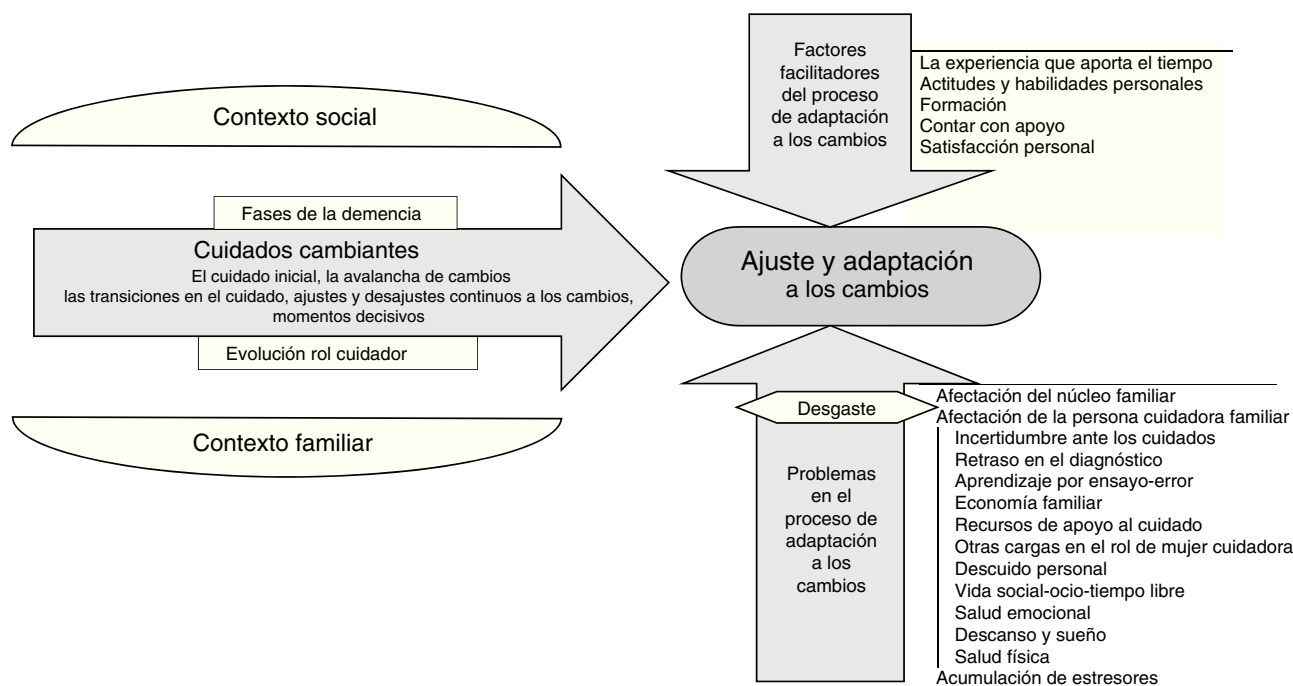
Contexto social

Fases de la demencia

Cuidados cambiantes
El cuidado inicial, la avalancha de cambios
las transiciones en el cuidado, ajustes y desajustes continuos a los cambios, momentos decisivos

Evolución rol cuidador

Contexto familiar

Factores facilitadores del proceso de adaptación a los cambios

La experiencia que aporta el tiempo
Actitudes y habilidades personales
Formación
Contar con apoyo
Satisfacción personal

Ajuste y adaptación a los cambios

Desgaste

Problemas en el proceso de adaptación a los cambios

Afectación del núcleo familiar
Afectación de la persona cuidadora familiar
Incertidumbre ante los cuidados
Retraso en el diagnóstico
Aprendizaje por ensayo-error
Economía familiar
Recursos de apoyo al cuidado
Otras cargas en el rol de mujer cuidadora
Descuido personal
Vida social-ocio-tiempo libre
Salud emocional
Descanso y sueño
Salud física
Acumulación de estresores